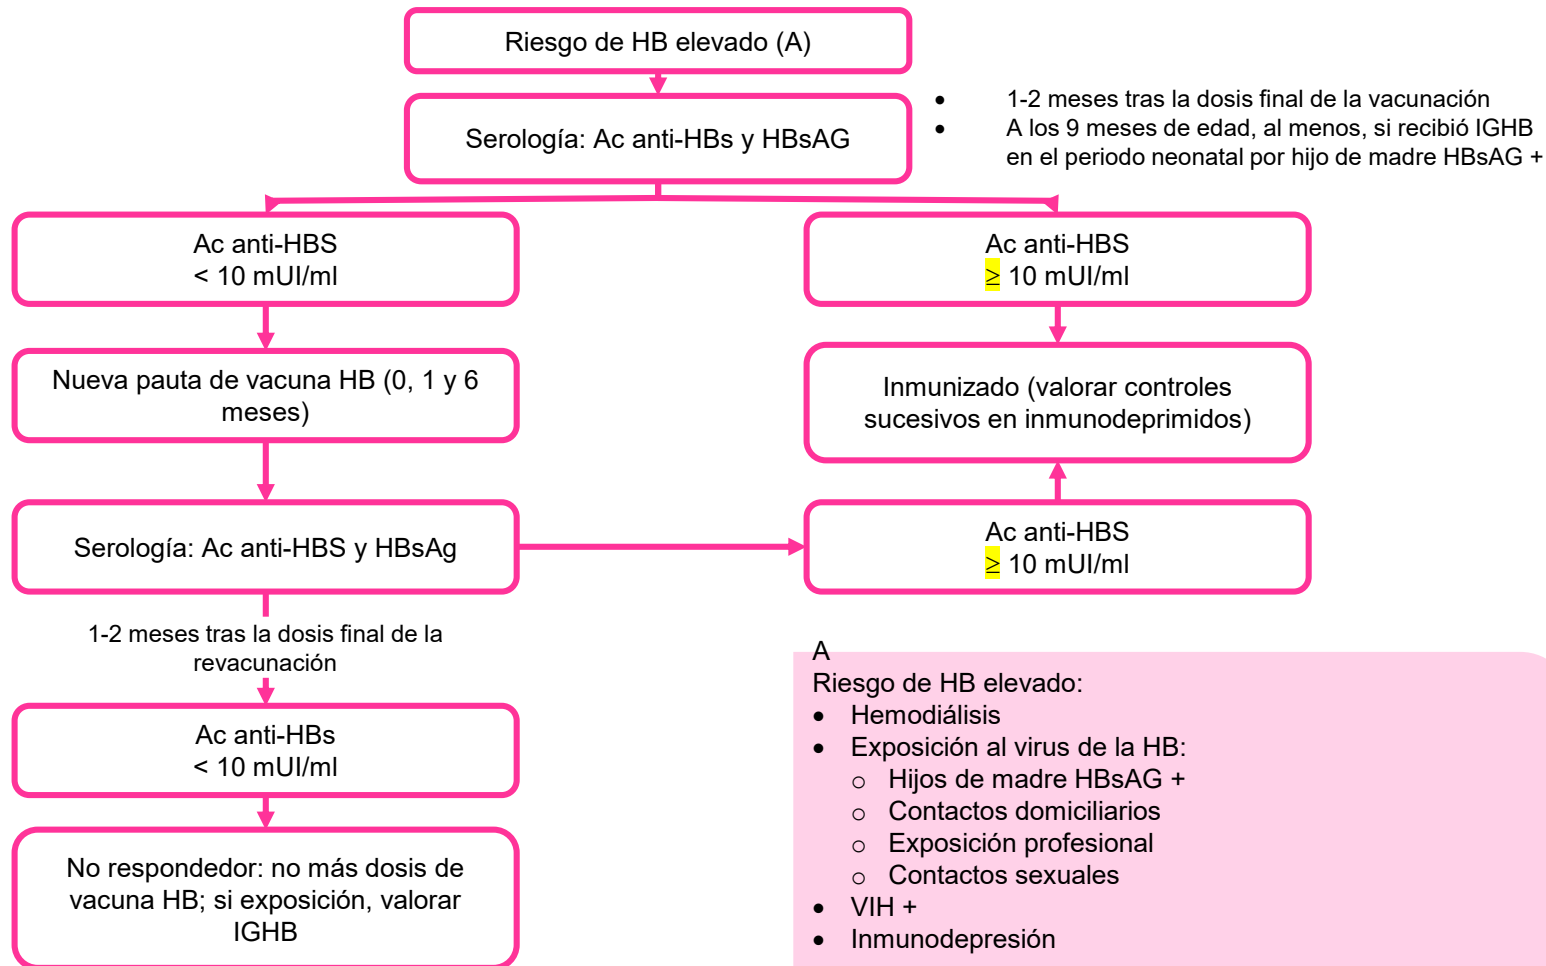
Riesgo de HB elevado (A)

Serología: Ac anti-HBs y HBsAG

- 1-2 meses tras la dosis final de la vacunación
- A los 9 meses de edad, al menos, si recibió IGHB en el periodo neonatal por hijo de madre HBsAG +

Ac anti-HBS
< 10 mUI/ml

Nueva pauta de vacuna HB (0, 1 y 6 meses)

Serología: Ac anti-HBS y HBsAg

1-2 meses tras la dosis final de la revacunación

Ac anti-HBs
< 10 mUI/ml

No respondedor: no más dosis de vacuna HB; si exposición, valorar IGHB

Ac anti-HBS
≥ 10 mUI/ml

Inmunizado (valorar controles sucesivos en inmunodeprimidos)

Ac anti-HBS
≥ 10 mUI/ml

A
Riesgo de HB elevado:
- Hemodiálisis
- Exposición al virus de la HB:
  - Hijos de madre HBsAG +
  - Contactos domiciliarios
  - Exposición profesional
  - Contactos sexuales
- VIH +
- Inmunodepresión